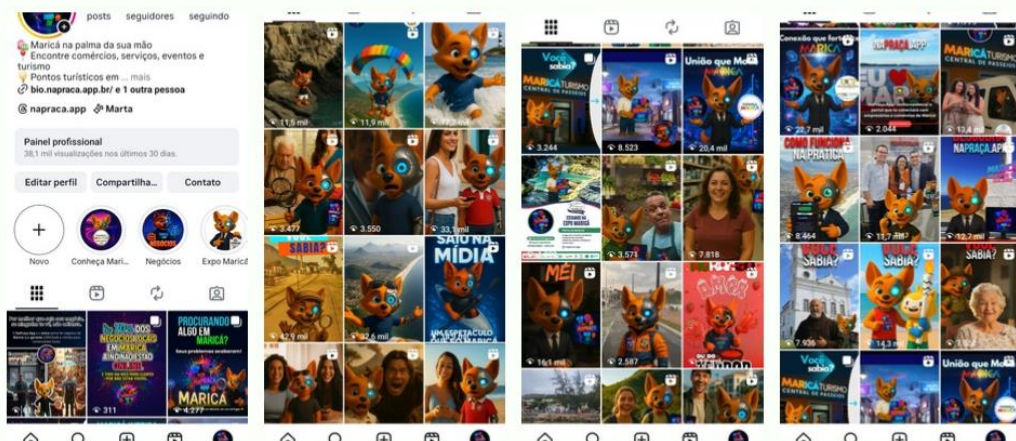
posts seguidores seguindo

Maricá na palma da sua mão
Encontre comércios, serviços, eventos e turismo
Pontos turísticos em ... mais
bio.napraca.app.br/ e 1 outra pessoa
@ napraca.app Marta

Painel profissional
38,1 mil visualizações nos últimos 30 dias.

Editar perfil Compartilha... Contato

Novo Conheça Mari... Negócios Expo Maricá

PROCURANDO ALGO EM MARICÁ?
MARICÁ
311 4.277

11,5 mil 11,9 mil
3.477 3.550 33,1 mil
SABIA? SAIU NA MÍDIA
42,9 mil 12,6 mil
UM ESPETÁCULO QUE SÓ MARICÁ

Você sabia? MARICÁ TURISMO União que Move
3.244 8.523 20,4 mil
3.571 7.818
MEI
16,1 mil 2.587

Conexão que fortalece MARICÁ NA PRAÇA.APP MARICÁ TURISMO CENTRAL DE PASSEIOS
22,7 mil 2.044 13,4 mil
COMO FUNCIONA NA PRÁTICA NAPRACA.APP
8.464 11,7 mil 12,7 mil
VOCÊ SABIA? VOCÊ SABIA? VOCÊ SABIA?
7.936 14,3 mil
Você sabia? MARICÁ TURISMO CENTRAL DE PASSEIOS União que Move